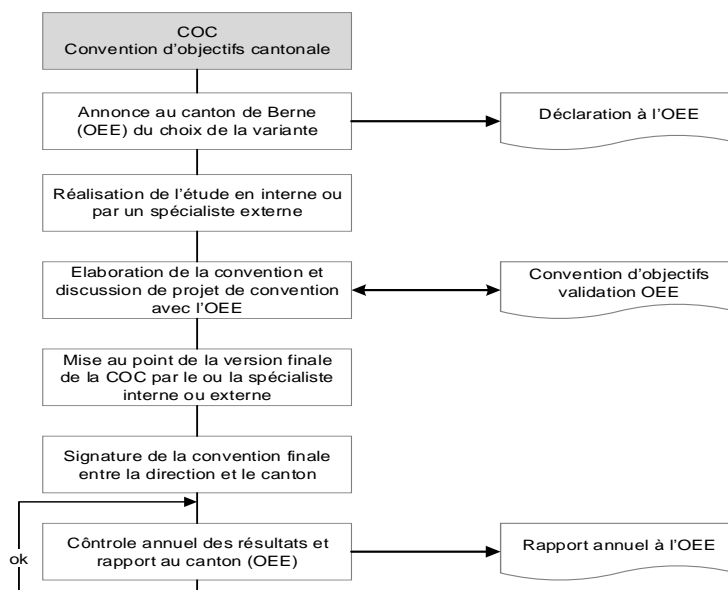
COC
Convention d'objectifs cantonale

Annonce au canton de Berne (OEE) du choix de la variante

Déclaration à l'OEE

Réalisation de l'étude en interne ou par un spécialiste externe

Elaboration de la convention et discussion de projet de convention avec l'OEE

Convention d'objectifs validation OEE

Mise au point de la version finale de la COC par le ou la spécialiste interne ou externe

Signature de la convention finale entre la direction et le canton

ok

Contrôle annuel des résultats et rapport au canton (OEE)

Rapport annuel à l'OEE